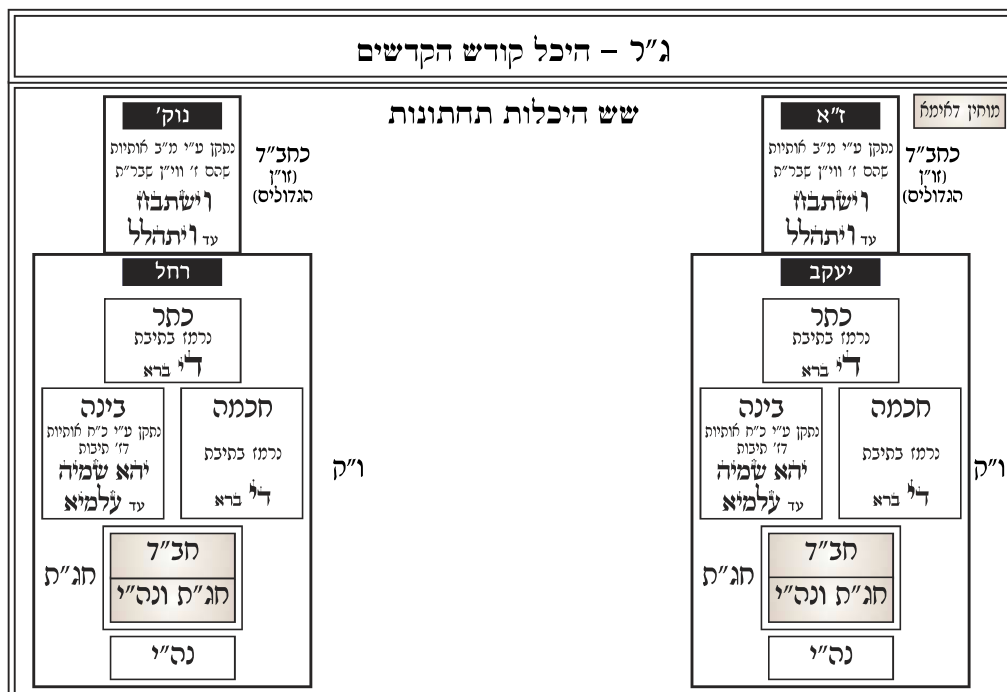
ג"ר – היכל קודש הקדשים

שש היכלות תחתונות

מוחין דאימא

ז"א

נתקן ע"י מ"ב אותיות שהם ז' ווי"ן שבר"ת

וישתבח עד ויתהלל

כחב"ד (זו"ן הגדולים)

יעקב

כתר
נרמז בתיבת
ד"י ברא

חכמה
נרמז בתיבת
ד"י ברא

בינה
נתקן ע"י כ"ח אותיות דז' תיבות
יהא שמיה עד עלמיא

ו"ק

חב"ד
חג"ת ונה"י

חג"ת

נה"י

נוק'

נתקן ע"י מ"ב אותיות שהם ז' ווי"ן שבר"ת

וישתבח עד ויתהלל

כחב"ד (זו"ן הגדולים)

רחל

כתר
נרמז בתיבת
ד"י ברא

חכמה
נרמז בתיבת
ד"י ברא

בינה
נתקן ע"י כ"ח אותיות דז' תיבות
יהא שמיה עד עלמיא

ו"ק

חב"ד
חג"ת ונה"י

חג"ת

נה"י